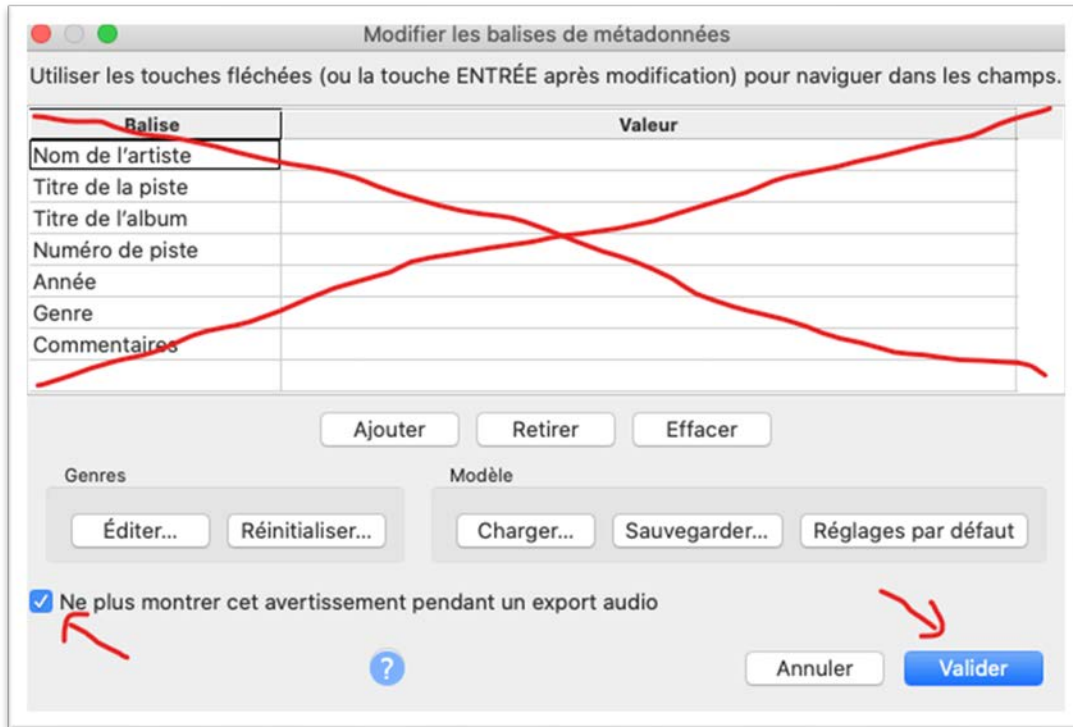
Modifier les balises de métadonnées

Utiliser les touches fléchées (ou la touche ENTRÉE après modification) pour naviguer dans les champs.

| Balise | Valeur |
|---|---|
| Nom de l'artiste | |
| Titre de la piste | |
| Titre de l'album | |
| Numéro de piste | |
| Année | |
| Genre | |
| Commentaires | |
| | |

Ajouter Retirer Effacer

Genres

Éditer... Réinitialiser...

Modèle

Charger... Sauvegarder... Réglages par défaut

Ne plus montrer cet avertissement pendant un export audio

?

Annuler Valider